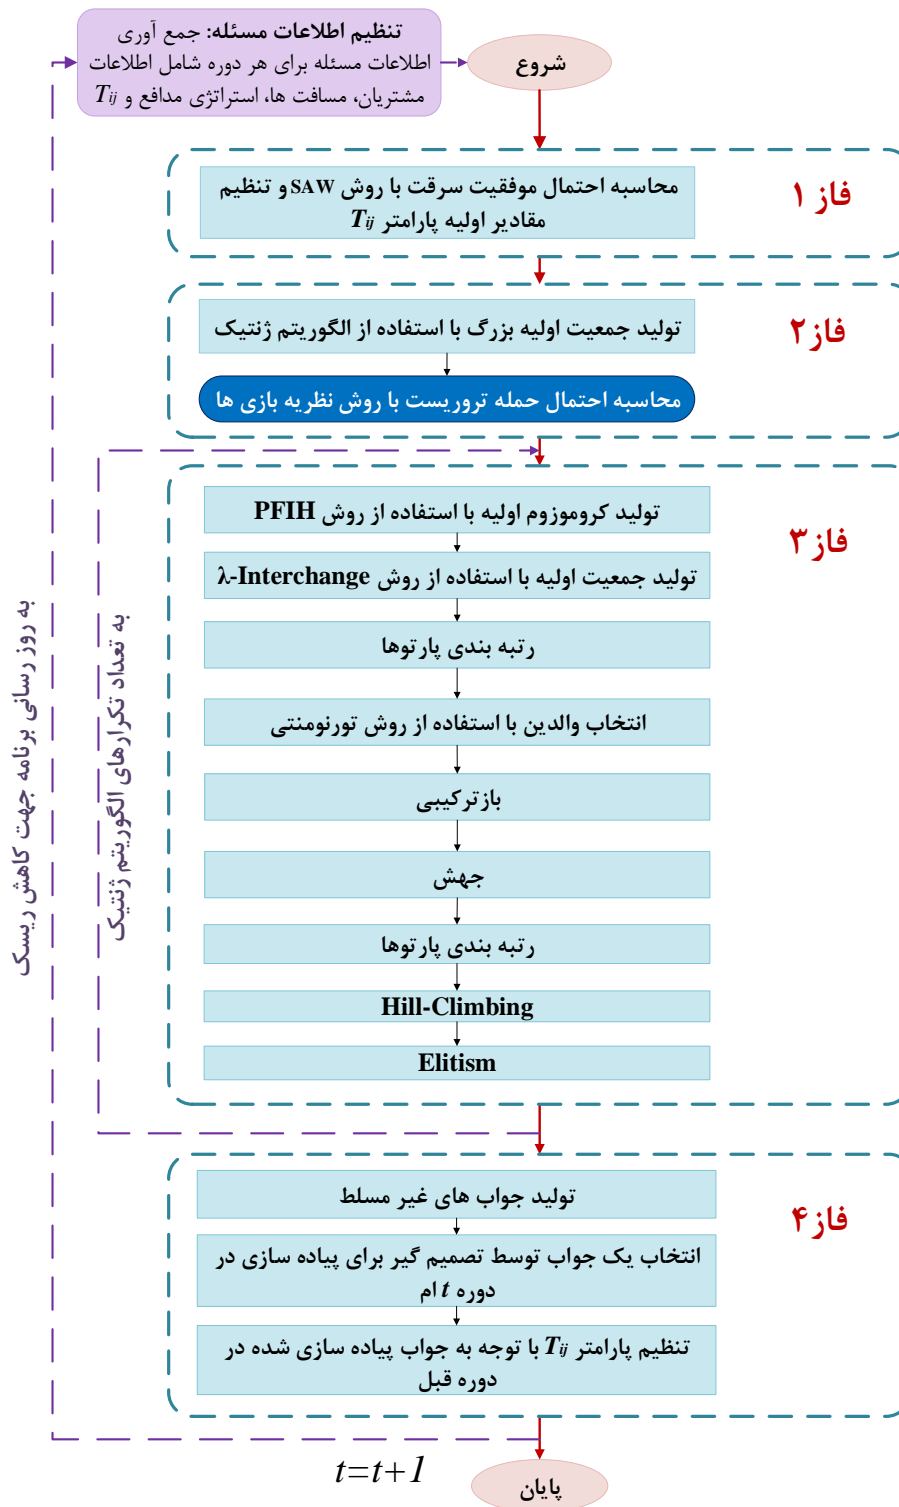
تنظیم اطلاعات مسئله: جمع آوری اطلاعات مسئله برای هر دوره شامل اطلاعات مشتریان، مسافت ها، استراتژی مدافع و $T_{ij}$

شروع

فاز ۱

محاسبه احتمال موفقیت سرقت با روش SAW و تنظیم مقادیر اولیه پارامتر $T_{ij}$

فاز۲

تولید جمعیت اولیه بزرگ با استفاده از الگوریتم ژنتیک

محاسبه احتمال حمله تروریست با روش نظریه بازی ها

فاز۳

تولید کروموزوم اولیه با استفاده از روش PFIH

تولید جمعیت اولیه با استفاده از روش λ-Interchange

رتبه بندی پارتوها

انتخاب والدین با استفاده از روش تورنومنتی

بازترکیبی

جهش

رتبه بندی پارتوها

Hill-Climbing

Elitism

به تعداد تکرارهای الگوریتم ژنتیک

به روز رسانی برنامه جهت کاهش ریسک

فاز۴

تولید جواب های غیر مسلط

انتخاب یک جواب توسط تصمیم گیر برای پیاده سازی در دوره $t$ ام

تنظیم پارامتر $T_{ij}$ با توجه به جواب پیاده سازی شده در دوره قبل

$t=t+1$

پایان